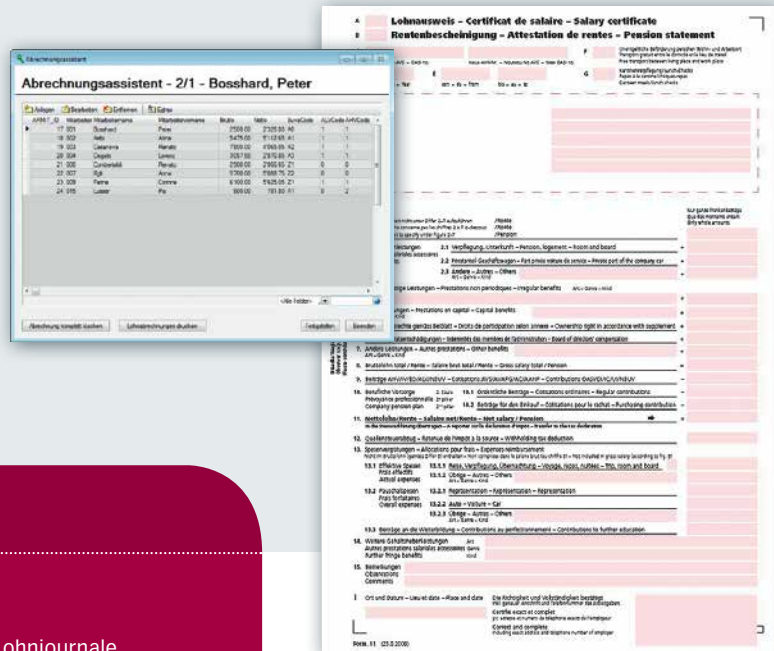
Abrechnungsassistent

Abrechnungsassistent - 2/1 - Bosshard, Peter

Anlegen | Bearbeiten | Entfernen | Extras

| ARMIT_ID | Mitarbeiter | Mitarbeitername | Mitarbeitervorname | Brutto | Netto | SuvaCode | ALVCode | AHVCode |
|---|---|---|---|---|---|---|---|---|
| 17 | 001 | Bosshard | Peter | 2500.00 | 2325.00 | 1 | 1 | 1 |
| 18 | 002 | Aebi | Anna | 5475.00 | 5113.65 | 1 | 1 | 1 |
| 19 | 003 | Casanova | Renato | 7000.00 | 6565.85 | 1 | 1 | 1 |
| 20 | 004 | Degelo | Lorenz | 3057.00 | 2915.65 | 1 | 1 | 1 |
| 21 | 005 | Combertaldi | Renato | 2500.00 | 2500.00 | 2 | 0 | 0 |
| 22 | 007 | Egli | Anna | 5700.00 | 5305.75 | 1 | 1 | 1 |
| 23 | 009 | Ferrer | Corinne | 6100.00 | 5525.05 | 1 | 1 | 1 |
| 24 | 015 | Lüdeer | Pia | 800.00 | 781.80 | 1 | 0 | 2 |

<Alle Felder>

Abrechnung komplett löschen | Lohnabrechnungen drucken | Fertigstellen | Beenden

A Lohnausweis – Certificat de salaire – Salary certificate
B Rentenbescheinigung – Attestation de rentes – Pension statement

F Unentgeltliche Beförderung zwischen Wohn- und Arbeitsort
G Kantinenverpflegung/Lunch-Checks

2.1 Verpflegung, Unterkunft – Pension, logement – Room and board
2.2 Privatanteil Geschäftswagen – Part privée voiture de service – Private part of the company car
2.3 Andere – Autres – Others
Unregelmässige Leistungen – Prestations non périodiques – Irregular benefits
Kapitalleistungen – Prestations en capital – Capital benefits
Beteiligungsrechte gemäss Beiblatt – Droits de participation selon annexe – Ownership right in accordance with supplement
Verwaltungsratsentschädigungen – Indemnités des membres de l'administration – Board of directors' compensation
7. Andere Leistungen – Autres prestations – Other benefits
8. Bruttolohn total / Rente – Salaire brut total / Rente – Gross salary total / Pension
9. Beiträge AHV/IV/EO/ALV/NBUV – Cotisations AVS/AI/APG/AC/AANP – Contributions OASI/DI/IC/UI/NBUV
10. Berufliche Vorsorge 2. Säule – Prévoyance professionnelle 2e pilier – Company pension plan 2nd pillar
10.1 Ordentliche Beiträge – Cotisations ordinaires – Regular contributions
10.2 Beiträge für den Einkauf – Cotisations pour le rachat – Purchasing contribution
11. Nettolohn/Rente – Salaire net/Rente – Net salary / Pension
12. Quellensteuerabzug – Retenue de l'impôt à la source – Withholding tax deduction
13. Spesenvergütungen – Allocations pour frais – Expenses reimbursement
13.1 Effektive Spesen Frais effectifs Actual expenses
13.1.1 Reise, Verpflegung, Übernachtung – Voyage, repas, nuitées – Trip, room and board
13.1.2 Übrige – Autres – Others
13.2 Pauschalspesen Frais forfaitaires Overall expenses
13.2.1 Repräsentation – Représentation – Representation
13.2.2 Auto – Voiture – Car
13.2.3 Übrige – Autres – Others
13.3 Beiträge an die Weiterbildung – Contributions au perfectionnement – Contributions to further education
14. Weitere Gehaltsnebenleistungen Autres prestations salariales accessoires Further fringe benefits
15. Bemerkungen Observations Comments
I Ort und Datum – Lieu et date – Place and date
Die Richtigkeit und Vollständigkeit bestätigt
Certifié exact et complet
Correct and complete

Form. 11 (25.0.2008)

ohnjournale